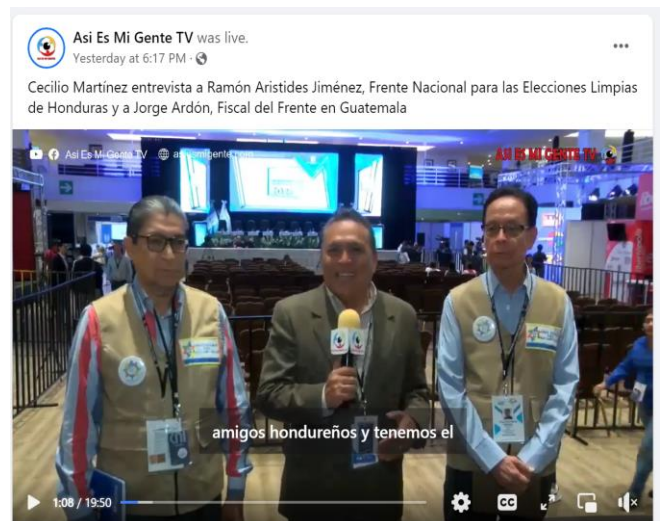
Asi Es Mi Gente TV was live.
Yesterday at 6:17 PM ·

Cecilio Martínez entrevista a Ramón Aristides Jiménez, Frente Nacional para las Elecciones Limpias de Honduras y a Jorge Ardón, Fiscal del Frente en Guatemala

Asi Es Mi Gente TV asiesmigente.com

ASI ES MI GENTE TV

amigos hondureños y tenemos el

1:08 / 19:50